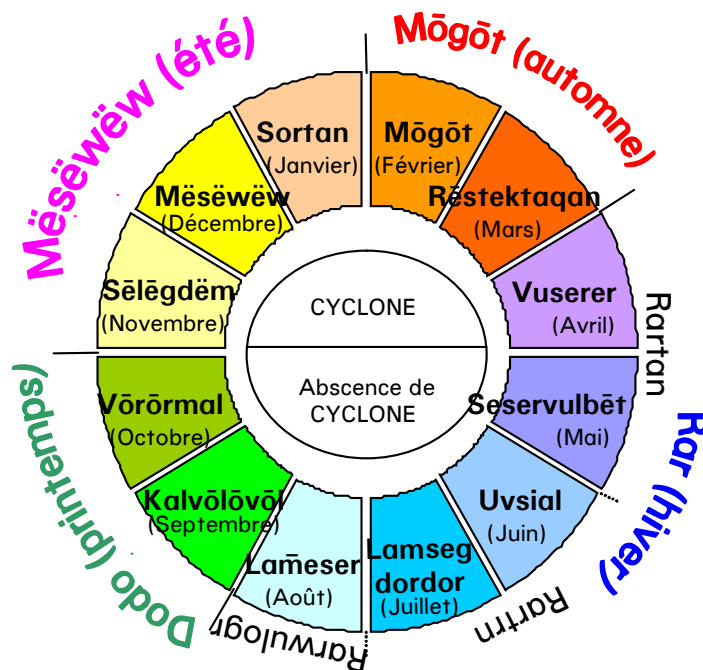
Mësëwëw (été)

Mōgōt (automne)

Sortan
(Janvier)

Mōgōt
(Février)

Mësëwëw
(Décembre)

Rēstektaqan
(Mars)

Sēlēgdëm
(Novembre)

Vuserer
(Avril)

Rartan

CYCLONE

Abscence de CYCLONE

Vōrōrmal
(Octobre)

Seservulbēt
(Mai)

Rar (hiver)

Dodo (printemps)

Kalvōlōvōl
(Septembre)

Uvsial
(Juin)

Lameser
(Août)

Lamseg dordor
(Juillet)

Rartrn

Rarwulogr